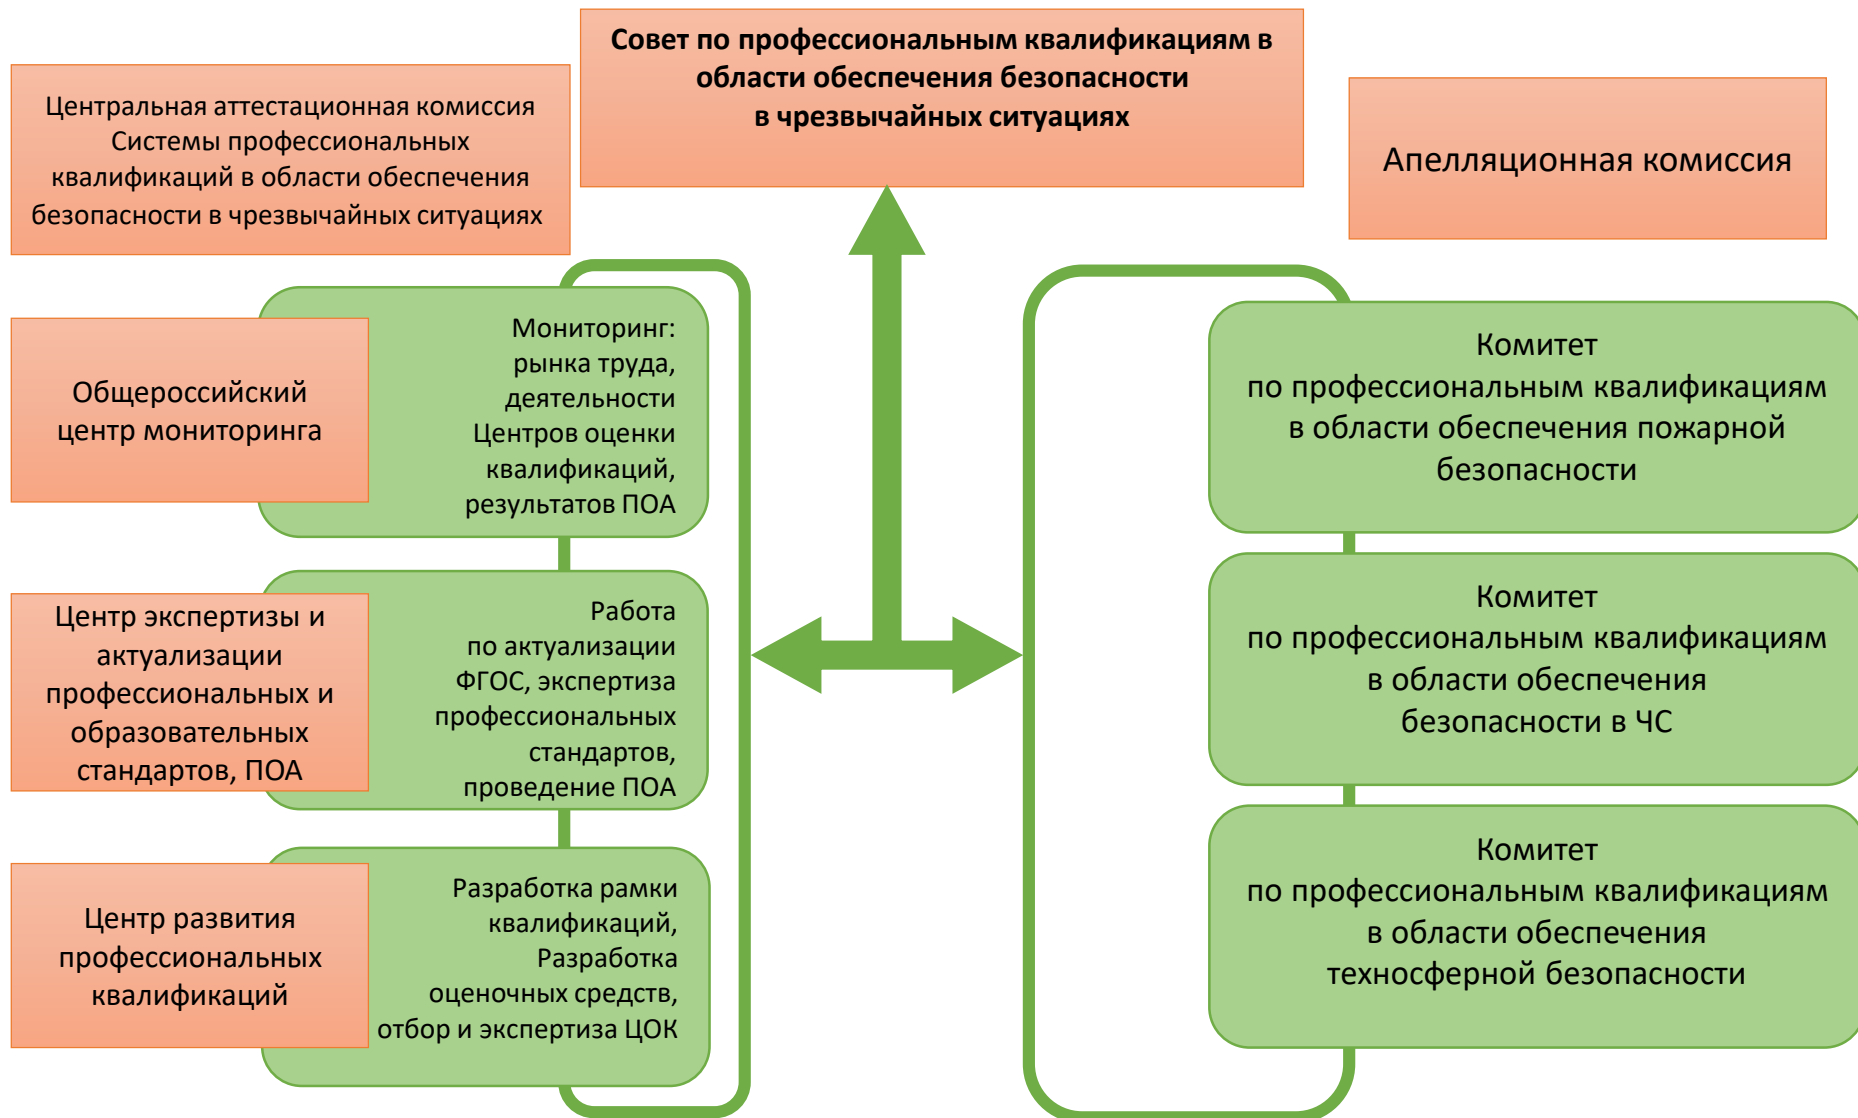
Центральная аттестационная комиссия Системы профессиональных квалификаций в области обеспечения безопасности в чрезвычайных ситуациях

Совет по профессиональным квалификациям в области обеспечения безопасности в чрезвычайных ситуациях

Апелляционная комиссия

Общероссийский центр мониторинга

Мониторинг: рынка труда, деятельности Центров оценки квалификаций, результатов ПОА

Центр экспертизы и актуализации профессиональных и образовательных стандартов, ПОА

Работа по актуализации ФГОС, экспертиза профессиональных стандартов, проведение ПОА

Центр развития профессиональных квалификаций

Разработка рамки квалификаций, Разработка оценочных средств, отбор и экспертиза ЦОК

Комитет по профессиональным квалификациям в области обеспечения пожарной безопасности

Комитет по профессиональным квалификациям в области обеспечения безопасности в ЧС

Комитет по профессиональным квалификациям в области обеспечения техносферной безопасности